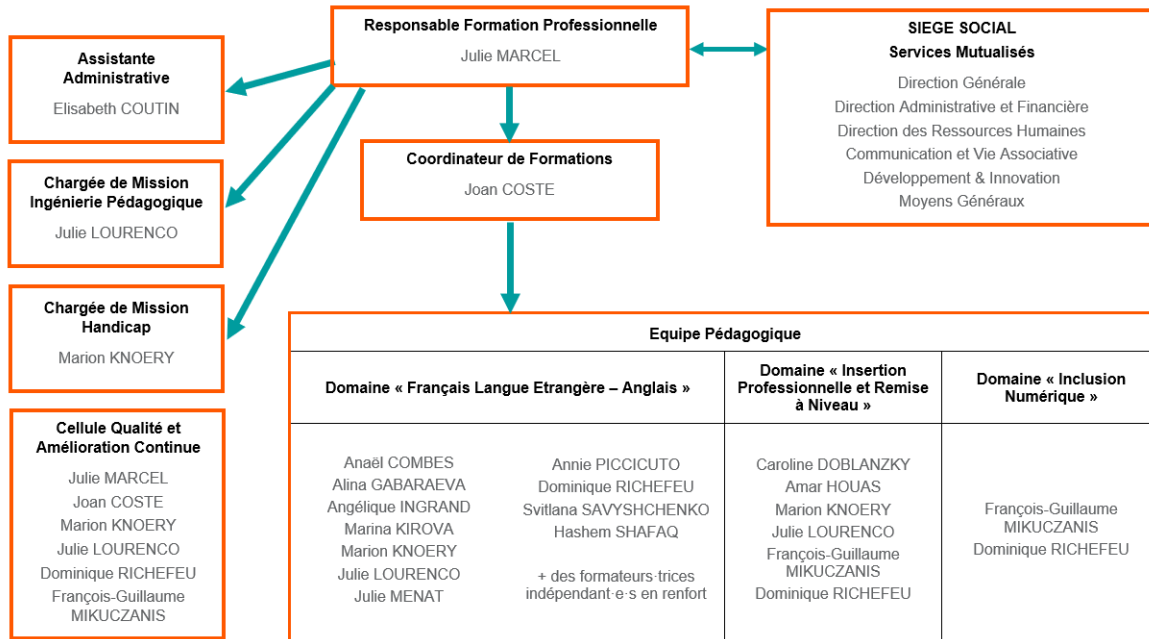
Responsable Formation Professionnelle
Julie MARCEL

SIEGE SOCIAL
Services Mutualisés
Direction Générale
Direction Administrative et Financière
Direction des Ressources Humaines
Communication et Vie Associative
Développement & Innovation
Moyens Généraux

Assistante Administrative
Elisabeth COUTIN

Chargée de Mission Ingénierie Pédagogique
Julie LOURENCO

Chargée de Mission Handicap
Marion KNOERY

Cellule Qualité et Amélioration Continue
Julie MARCEL
Joan COSTE
Marion KNOERY
Julie LOURENCO
Dominique RICHEFEU
François-Guillaume MIKUCZANIS

Coordinateur de Formations
Joan COSTE

Equipe Pédagogique

| Domaine « Français Langue Etrangère – Anglais » | | Domaine « Insertion Professionnelle et Remise à Niveau » | Domaine « Inclusion Numérique » |
|---|---|---|---|
| Anaël COMBES<br>Alina GABARAEVA<br>Angélique INGRAND<br>Marina KIROVA<br>Marion KNOERY<br>Julie LOURENCO<br>Julie MENAT | Annie PICCICUTO<br>Dominique RICHEFEU<br>Svitlana SAVYSHCHENKO<br>Hashem SHAFAQ<br><br>+ des formateurs·trices indépendant·e·s en renfort | Caroline DOBLANZKY<br>Amar HOUAS<br>Marion KNOERY<br>Julie LOURENCO<br>François-Guillaume MIKUCZANIS<br>Dominique RICHEFEU | François-Guillaume MIKUCZANIS<br>Dominique RICHEFEU |